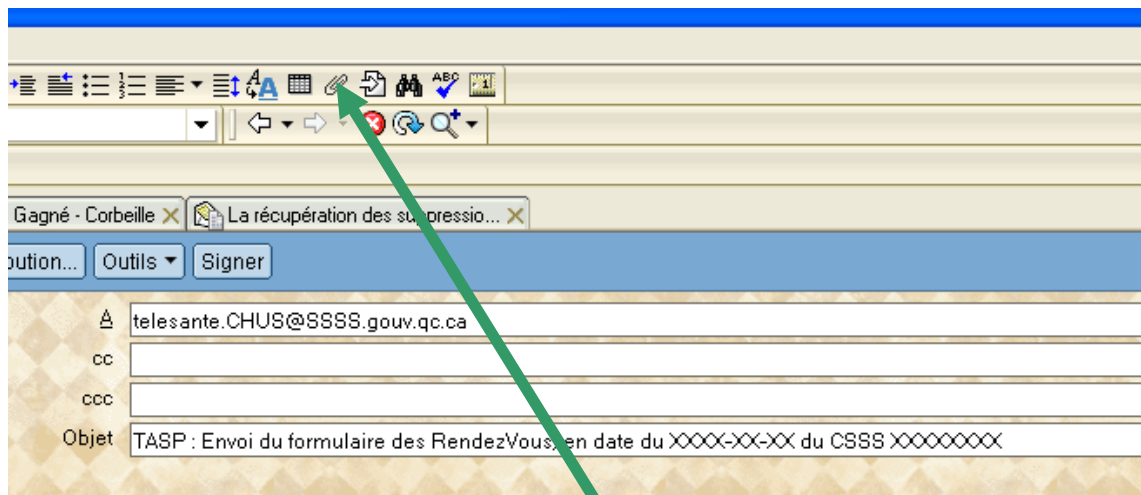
Gagné - Corbeille ✕ La récupération des suppressio... ✕

bution... Outils ▾ Signer

À telesante.CHUS@SSSS.gouv.qc.ca

cc

ccc

Objet TASP : Envoi du formulaire des RendezVous, en date du XXXX-XX-XX du CSSS XXXXXXXX